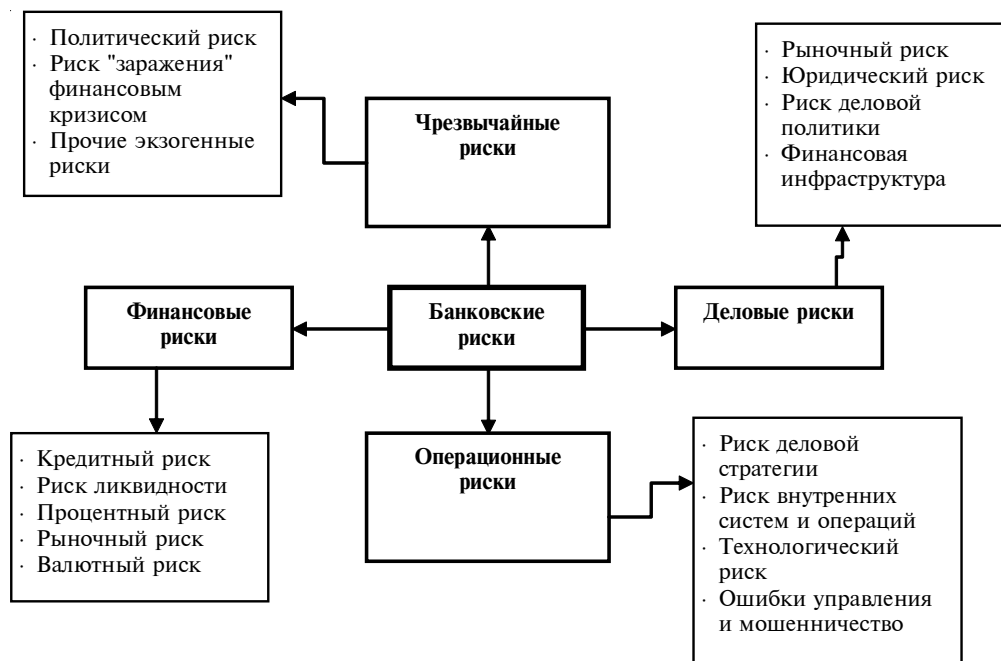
· Политический риск
· Риск "заражения" финансовым кризисом
· Прочие экзогенные риски

Чрезвычайные риски

· Рыночный риск
· Юридический риск
· Риск деловой политики
· Финансовая инфраструктура

Финансовые риски

Банковские риски

Деловые риски

· Кредитный риск
· Риск ликвидности
· Процентный риск
· Рыночный риск
· Валютный риск

Операционные риски

· Риск деловой стратегии
· Риск внутренних систем и операций
· Технологический риск
· Ошибки управления и мошенничество